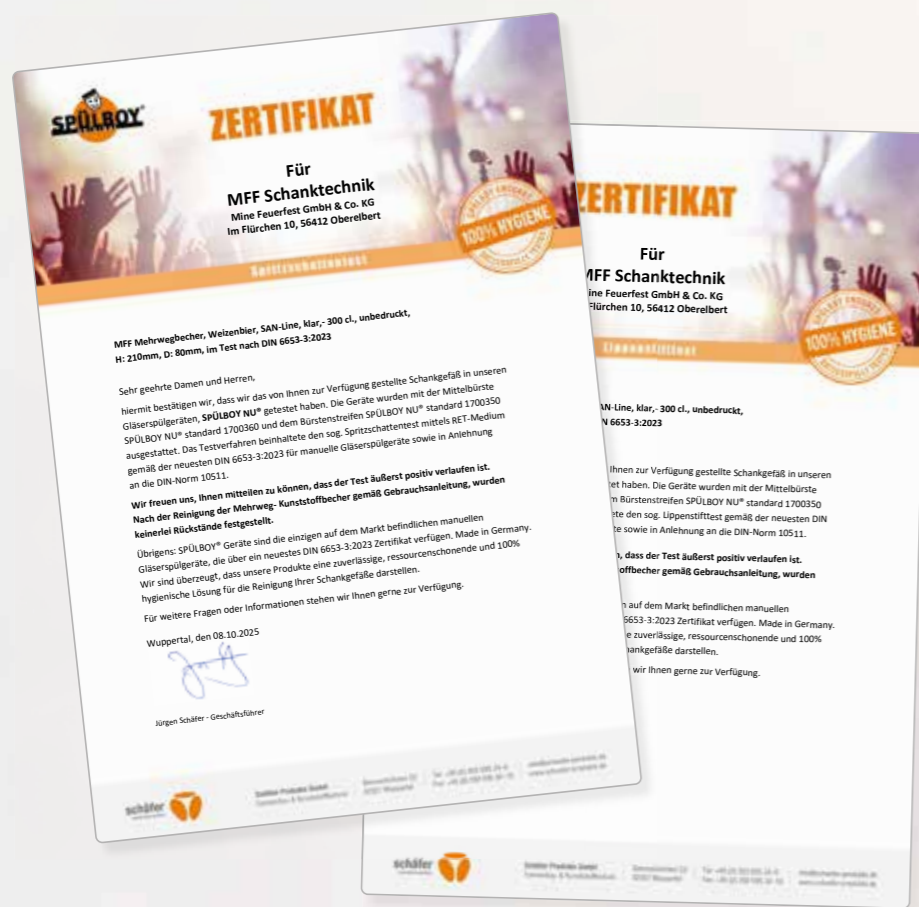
SPÜLBOY

ZERTIFIKAT

Für
MFF Schanktechnik
Mine Feuerfest GmbH & Co. KG
Im Flürchen 10, 56412 Oberelbert

SPÜLBOY GEPRÜFT
100% HYGIENE

Spritzschattentest

MFF Mehrwegbecher, Weizenbier, SAN-Line, klar,- 300 cl., unbedruckt, H: 210mm, D: 80mm, im Test nach DIN 6653-3:2023

Sehr geehrte Damen und Herren,

hiermit bestätigen wir, dass wir das von Ihnen zur Verfügung gestellte Schankgefäß in unseren Gläserspülgeräten, SPÜLBOY NU® getestet haben. Die Geräte wurden mit der Mittelbürste SPÜLBOY NU® standard 1700360 und dem Bürstenstreifen SPÜLBOY NU® standard 1700350 ausgestattet. Das Testverfahren beinhaltete den sog. Spritzschattentest mittels RET-Medium gemäß der neuesten DIN 6653-3:2023 für manuelle Gläserspülgeräte sowie in Anlehnung an die DIN-Norm 10511.

Wir freuen uns, Ihnen mitteilen zu können, dass der Test äußerst positiv verlaufen ist. Nach der Reinigung der Mehrweg- Kunststoffbecher gemäß Gebrauchsanleitung, wurden keinerlei Rückstände festgestellt.

Übrigens: SPÜLBOY® Geräte sind die einzigen auf dem Markt befindlichen manuellen Gläserspülgeräte, die über ein neuestes DIN 6653-3:2023 Zertifikat verfügen. Made in Germany. Wir sind überzeugt, dass unsere Produkte eine zuverlässige, ressourcenschonende und 100% hygienische Lösung für die Reinigung Ihrer Schankgefäße darstellen.

Für weitere Fragen oder Informationen stehen wir Ihnen gerne zur Verfügung.

Wuppertal, den 08.10.2025

Jürgen Schäfer - Geschäftsführer

schäfer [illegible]

ZERTIFIKAT

Für
MFF Schanktechnik
Mine Feuerfest GmbH & Co. KG
Im Flürchen 10, 56412 Oberelbert

SPÜLBOY GEPRÜFT
100% HYGIENE

Lippenstifttest

SAN-Line, klar,- 300 cl., unbedruckt, DIN 6653-3:2023

Ihnen zur Verfügung gestellte Schankgefäß in unseren getestet haben. Die Geräte wurden mit der Mittelbürste dem Bürstenstreifen SPÜLBOY NU® standard 1700350 beinhaltete den sog. Lippenstifttest gemäß der neuesten DIN Spülgeräte sowie in Anlehnung an die DIN-Norm 10511.

, dass der Test äußerst positiv verlaufen ist. Kunststoffbecher gemäß Gebrauchsanleitung, wurden

auf dem Markt befindlichen manuellen 6653-3:2023 Zertifikat verfügen. Made in Germany. eine zuverlässige, ressourcenschonende und 100% Schankgefäße darstellen.

wir Ihnen gerne zur Verfügung.

schäfer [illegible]